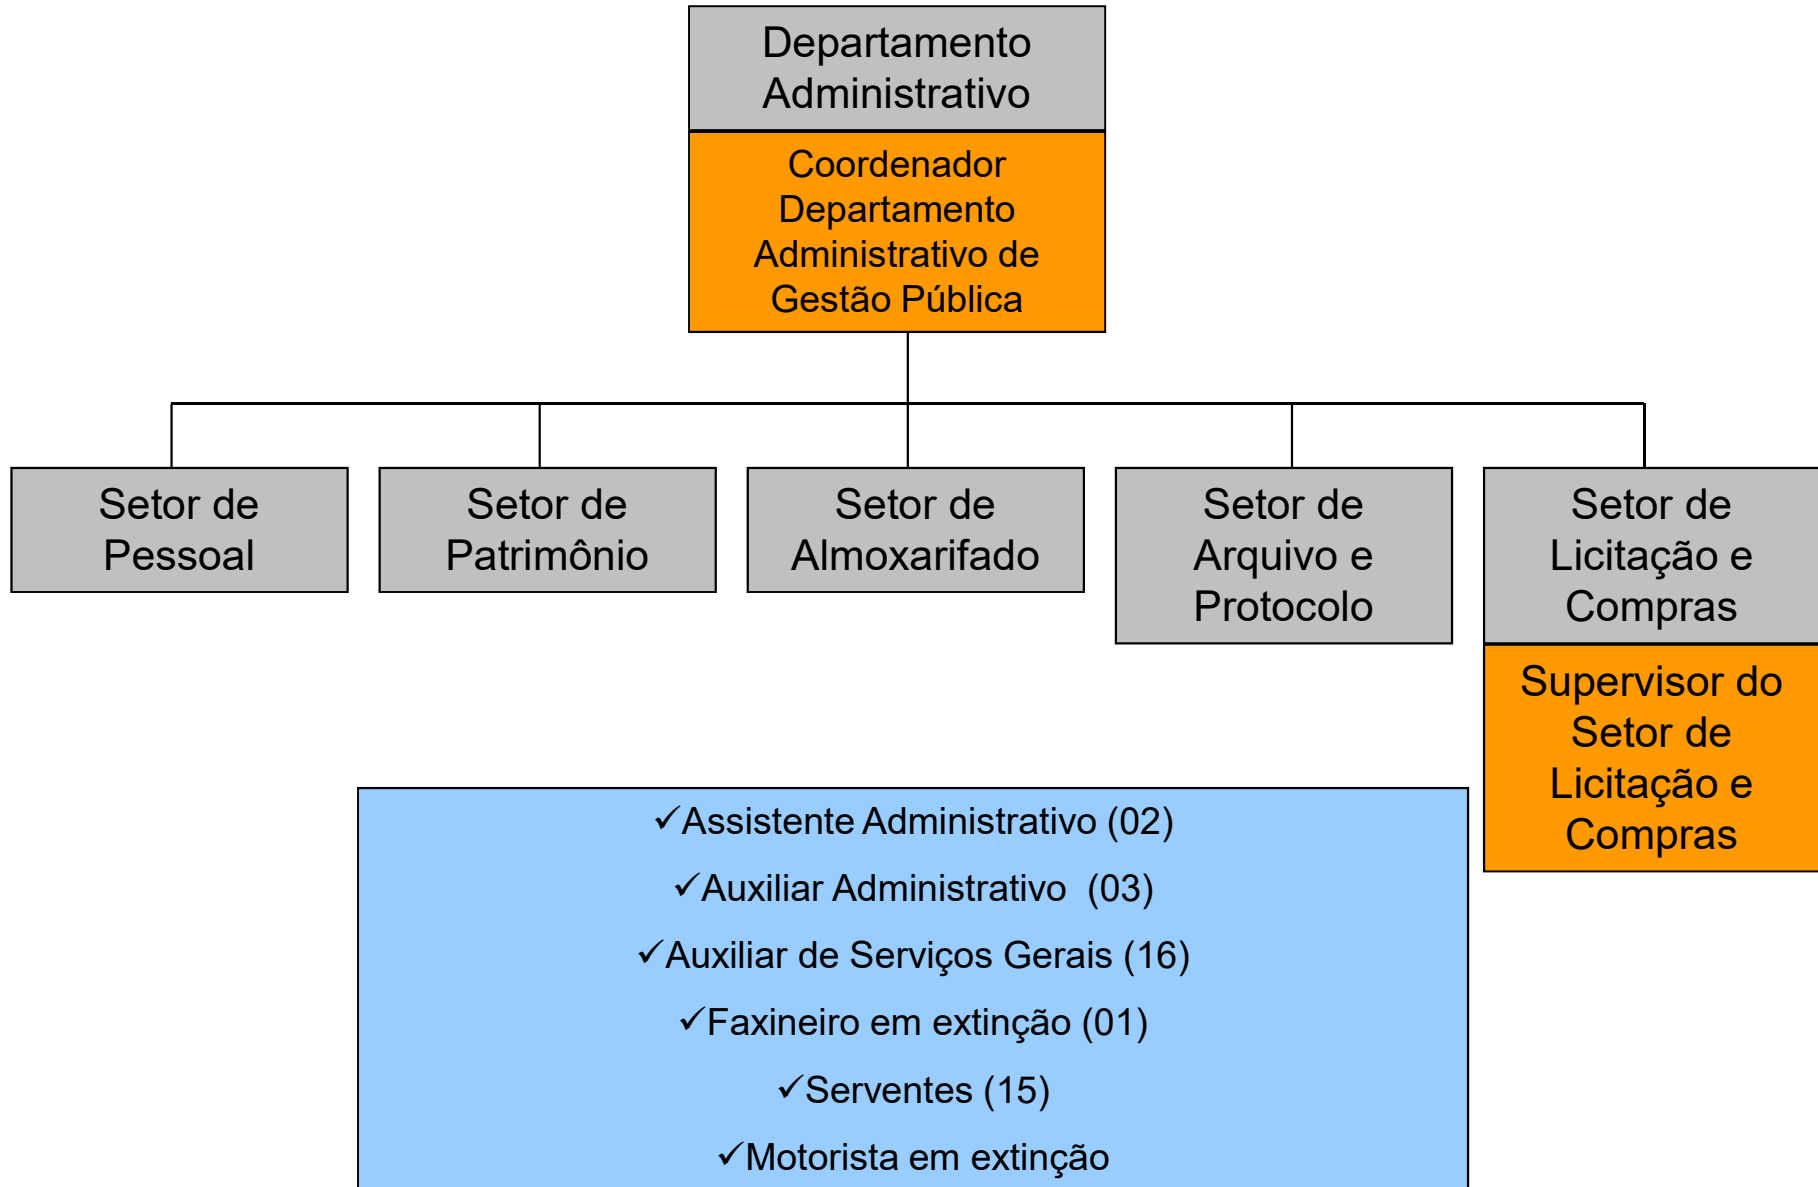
Departamento Administrativo

Coordenador Departamento Administrativo de Gestão Pública

Setor de Pessoal

Setor de Patrimônio

Setor de Almoxarifado

Setor de Arquivo e Protocolo

Setor de Licitação e Compras

Supervisor do Setor de Licitação e Compras

✓Assistente Administrativo (02)

✓Auxiliar Administrativo (03)

✓Auxiliar de Serviços Gerais (16)

✓Faxineiro em extinção (01)

✓Serventes (15)

✓Motorista em extinção